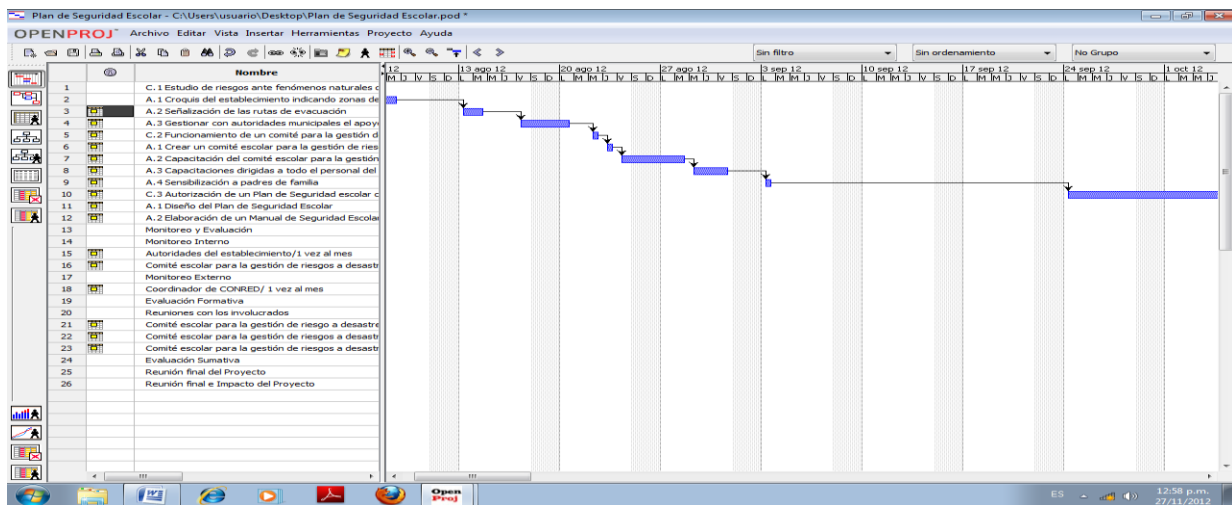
Plan de Seguridad Escolar - C:\Users\usuario\Desktop\Plan de Seguridad Escolar.pod *

OPENPROJ Archivo Editar Vista Insertar Herramientas Proyecto Ayuda

Sin filtro | Sin ordenamiento | No Grupo

| | Nombre |
|---|---|
| 1 | C.1 Estudio de riesgos ante fenómenos naturales c |
| 2 | A.1 Croquis del establecimiento indicando zonas de |
| 3 | A.2 Señalización de las rutas de evacuación |
| 4 | A.3 Gestionar con autoridades municipales el apoy |
| 5 | C.2 Funcionamiento de un comité para la gestión d |
| 6 | A.1 Crear un comité escolar para la gestión de ries |
| 7 | A.2 Capacitación del comité escolar para la gestión |
| 8 | A.3 Capacitaciones dirigidas a todo el personal del |
| 9 | A.4 Sensibilización a padres de familia |
| 10 | C.3 Autorización de un Plan de Seguridad escolar c |
| 11 | A.1 Diseño del Plan de Seguridad Escolar |
| 12 | A.2 Elaboración de un Manual de Seguridad Escolar |
| 13 | Monitoreo y Evaluación |
| 14 | Monitoreo Interno |
| 15 | Autoridades del establecimiento/1 vez al mes |
| 16 | Comité escolar para la gestión de riesgos a desastr |
| 17 | Monitoreo Externo |
| 18 | Coordinador de CONRED/ 1 vez al mes |
| 19 | Evaluación Formativa |
| 20 | Reuniones con los involucrados |
| 21 | Comité escolar para la gestión de riesgo a desastre |
| 22 | Comité escolar para la gestión de riesgos a desastr |
| 23 | Comité escolar para la gestión de riesgos a desastr |
| 24 | Evaluación Sumativa |
| 25 | Reunión final del Proyecto |
| 26 | Reunión final e Impacto del Proyecto |

12 | 13 ago 12 | 20 ago 12 | 27 ago 12 | 3 sep 12 | 10 sep 12 | 17 sep 12 | 24 sep 12 | 1 oct 12
M J V S D L M M J V S D L M M J V S D L M M J V S D L M M J V S D L M M J V S D L M M J V S D L M M J V S D L M M

Open Proj

ES 12:58 p.m. 27/11/2012